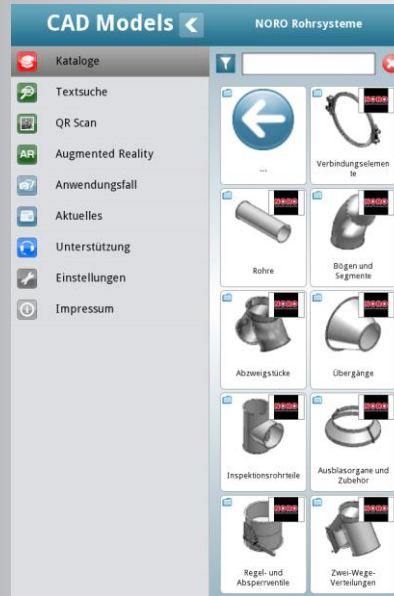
CAD Models

NORO Rohrsysteme

Kataloge

Textsuche

QR Scan

AR Augmented Reality

Anwendungsfall

Aktuelles

Unterstützung

Einstellungen

Impressum

...

Verbindungselemente

Rohre

Bögen und Segmente

Abzweigstücke

Übergänge

Inspektionsrohrteile

Ausblasorgane und Zubehör

Regel- und Absperrventile

Zwei-Wege-Verteilungen